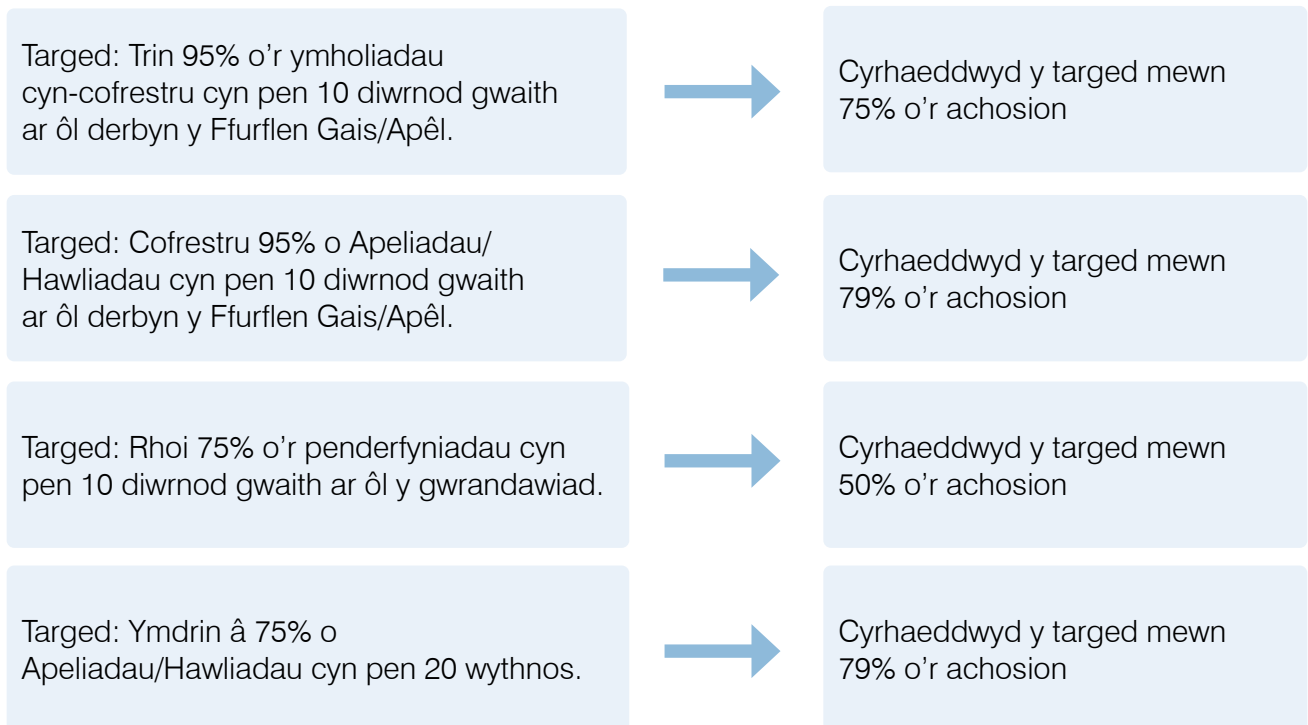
Targed: Trin 95% o'r ymholiadau cyn-cofrestru cyn pen 10 diwrnod gwaith ar ôl derbyn y Ffurflen Gais/Apêl.

Cyrhaeddwyd y targed mewn 75% o'r achosion

Targed: Cofrestru 95% o Apeliadau/Hawliadau cyn pen 10 diwrnod gwaith ar ôl derbyn y Ffurflen Gais/Apêl.

Cyrhaeddwyd y targed mewn 79% o'r achosion

Targed: Rhoi 75% o'r penderfyniadau cyn pen 10 diwrnod gwaith ar ôl y gwrandawiad.

Cyrhaeddwyd y targed mewn 50% o'r achosion

Targed: Ymdrin â 75% o Apeliadau/Hawliadau cyn pen 20 wythnos.

Cyrhaeddwyd y targed mewn 79% o'r achosion